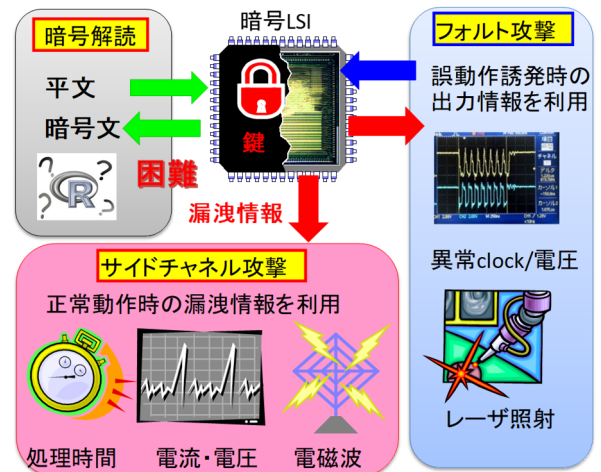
暗号解読

平文

暗号文

困難

暗号LSI

鍵

漏洩情報

フォルト攻撃

誤動作誘発時の出力情報を利用

異常clock/電圧

レーザ照射

サイドチャネル攻撃

正常動作時の漏洩情報を利用

処理時間

電流・電圧

電磁波